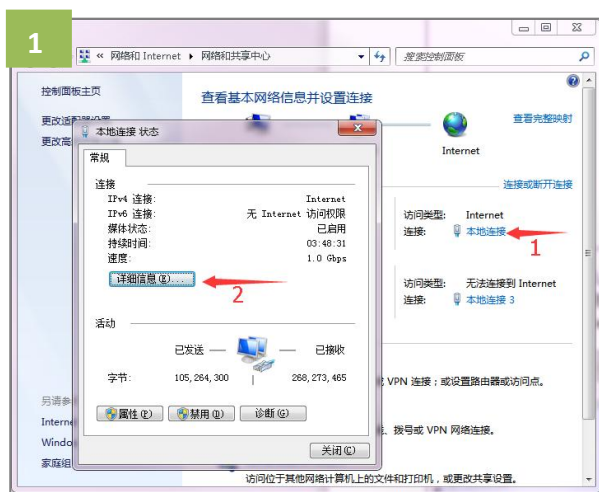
1

« 网络和 Internet ▸ 网络和共享中心

搜索控制面板

控制面板主页

更改适配器设置

更改高

查看基本网络信息并设置连接

查看完整映射

Internet

本地连接 状态

常规

连接

IPv4 连接: Internet

IPv6 连接: 无 Internet 访问权限

媒体状态: 已启用

持续时间: 03:48:31

速度: 1.0 Gbps

详细信息(E)...

2

活动

已发送 — 已接收

字节: 105,264,300 | 268,273,465

属性(P) 禁用(D) 诊断(G)

关闭(C)

连接或断开连接

访问类型: Internet

连接: 本地连接

1

访问类型: 无法连接到 Internet

连接: 本地连接 3

或 VPN 连接；或设置路由器或访问点。

拨号或 VPN 网络连接。

另请参

Interne

Windo

家庭组

访问位于其他网络计算机上的文件和打印机，或更改共享设置。